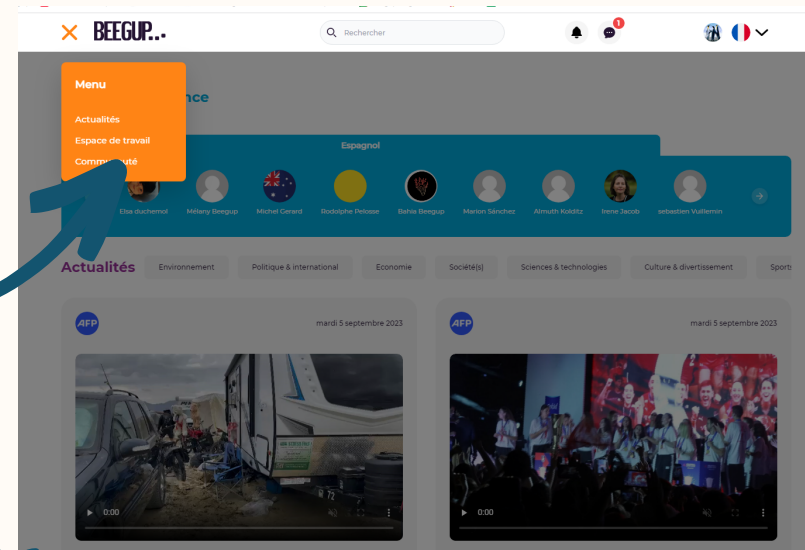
BEEGUP...

Rechercher

1

Menu

Actualités

Espace de travail

Commu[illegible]uté

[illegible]nce

Espagnol

Elsa duchemol

Mélany Beegup

Michel Gerard

Rodolphe Pelosse

Bahia Beegup

Marion Sánchez

Almuth Kolditz

Irene Jacob

sebastien Vuillemin

Actualités

Environnement

Politique & international

Economie

Société(s)

Sciences & technologies

Culture & divertissement

Sport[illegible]

AFP

mardi 5 septembre 2023

AFP

mardi 5 septembre 2023

0:00

0:00